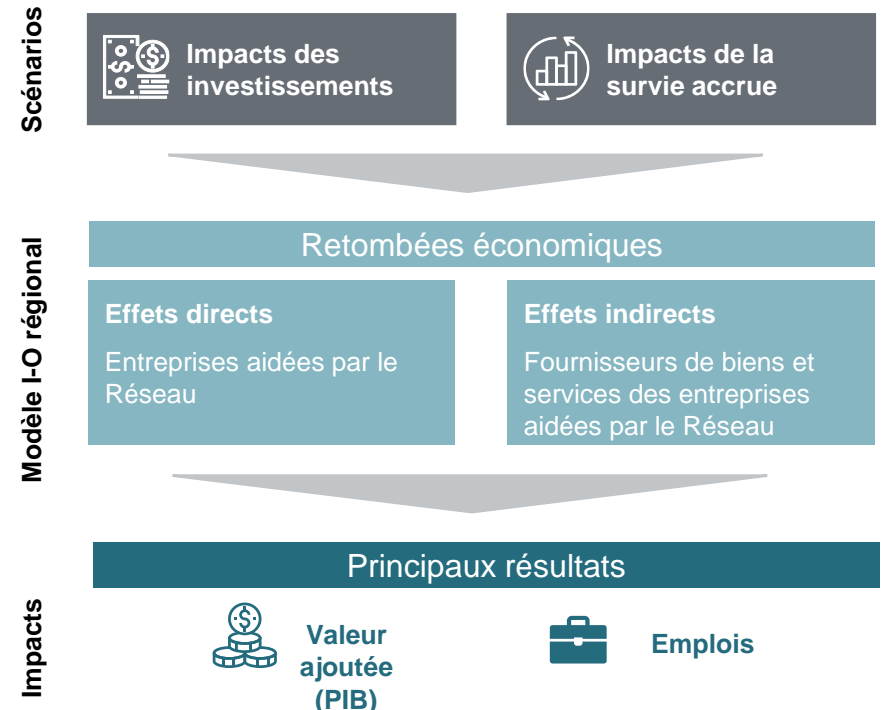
Scénarios

Impacts des investissements

Impacts de la survie accrue

Modèle I-O régional

Retombées économiques

Effets directs

Entreprises aidées par le Réseau

Effets indirects

Fournisseurs de biens et services des entreprises aidées par le Réseau

Impacts

Principaux résultats

Valeur ajoutée (PIB)

Emplois